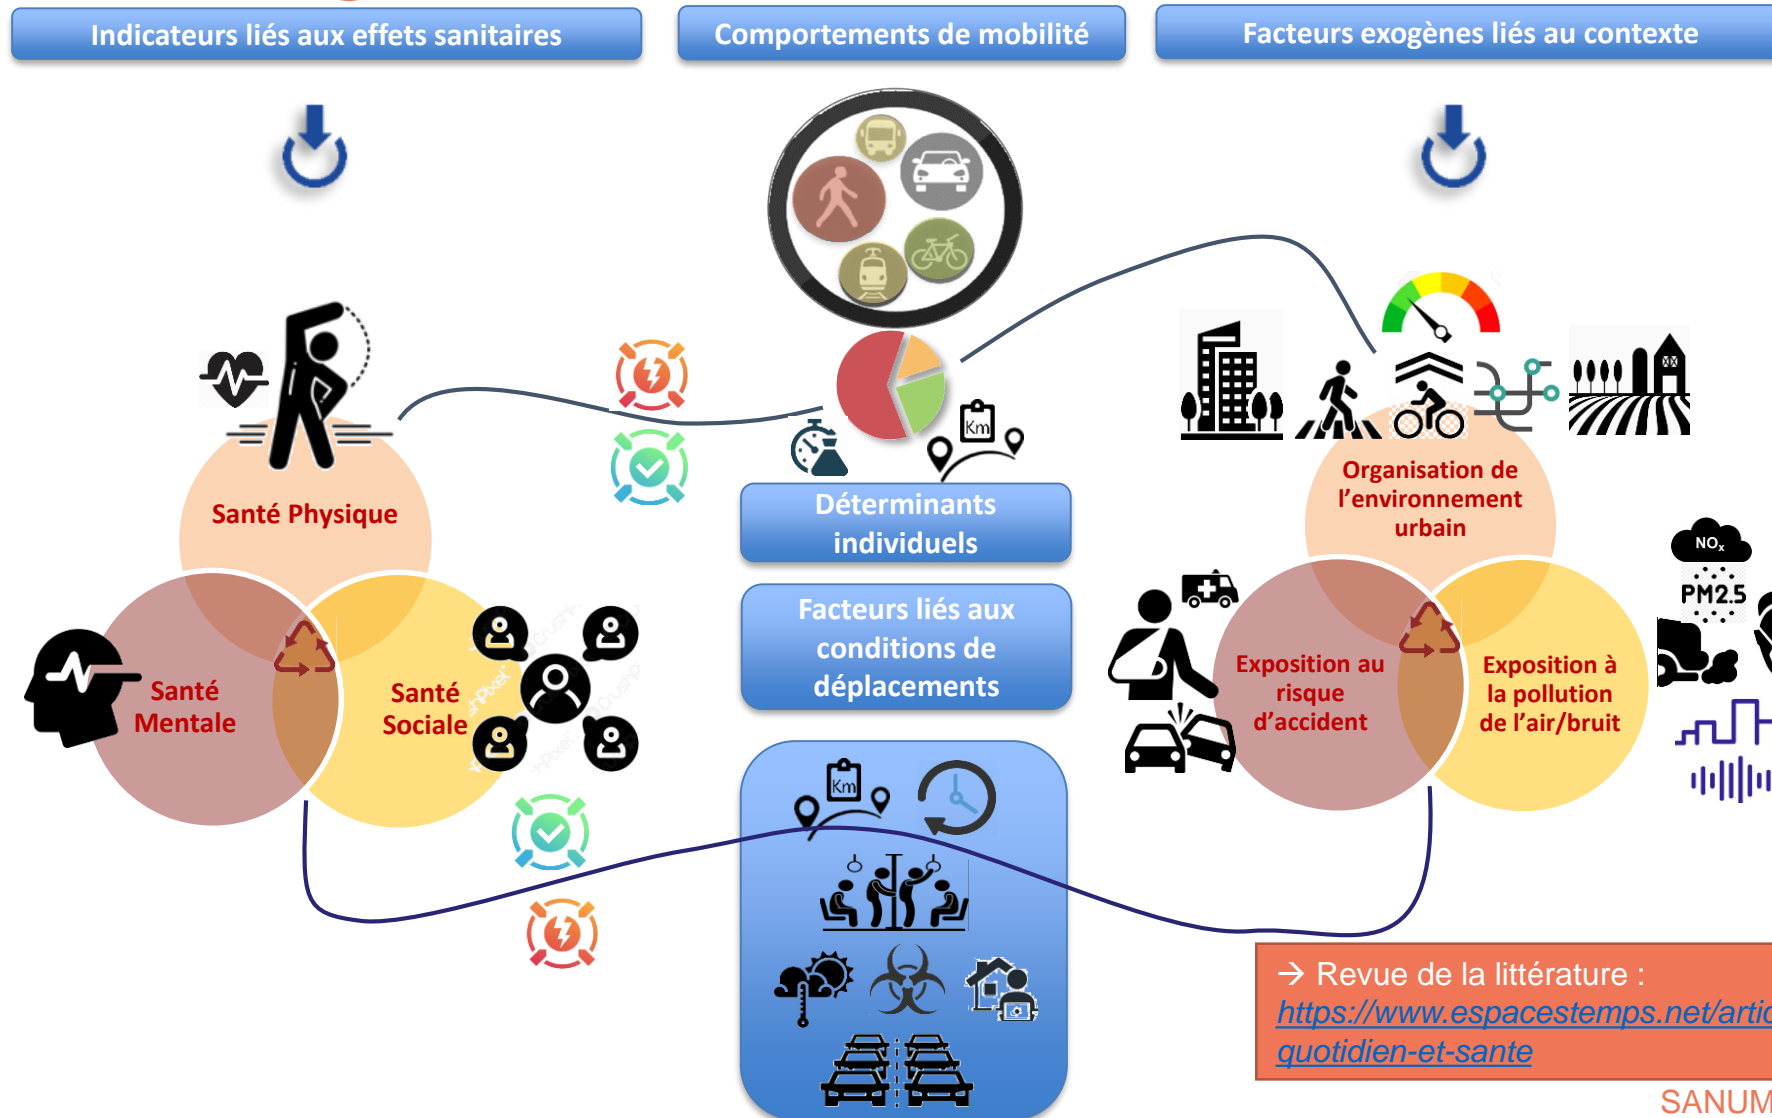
Indicateurs liés aux effets sanitaires

Comportements de mobilité

Facteurs exogènes liés au contexte

Santé Physique

Santé Mentale

Santé Sociale

Km

Déterminants individuels

Facteurs liés aux conditions de déplacements

Km

Organisation de l'environnement urbain

Exposition au risque d'accident

Exposition à la pollution de l'air/bruit

$NO_x$

PM2.5

→ Revue de la littérature : https://www.espacestemps.net/artic quotidien-et-sante

SANUM